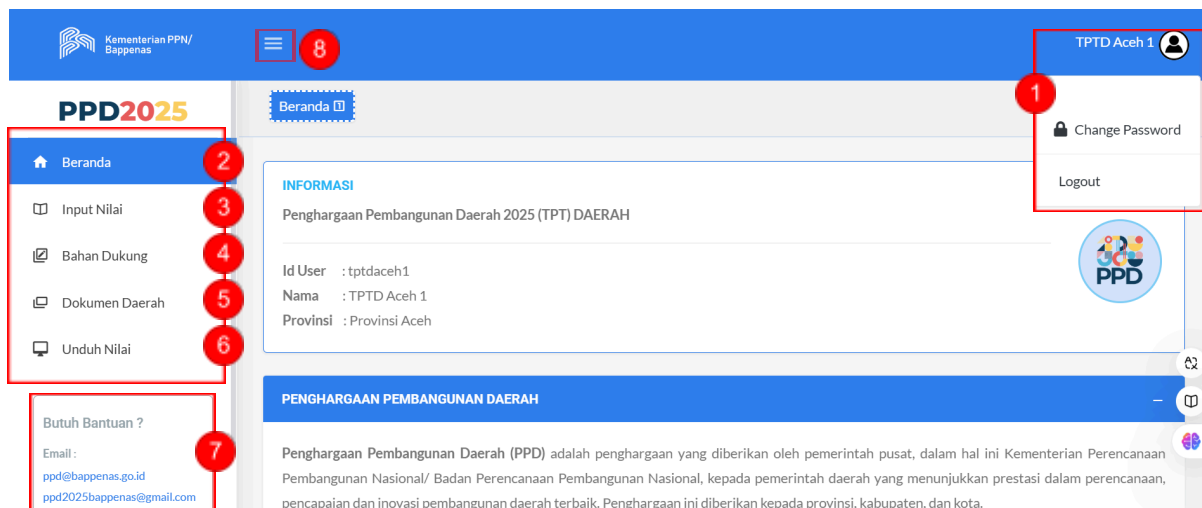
Kementerian PPN/ Bappenas

8

TPTD Aceh 1

1

Change Password

Logout

PPD2025

Beranda

Beranda 2

Input Nilai 3

Bahan Dukung 4

Dokumen Daerah 5

Unduh Nilai 6

Butuh Bantuan ?

Email :

ppd@bappenas.go.id

ppd2025bappenas@gmail.com

7

INFORMASI

Penghargaan Pembangunan Daerah 2025 (TPT) DAERAH

Id User : tptdaceh1
Nama : TPTD Aceh 1
Provinsi : Provinsi Aceh

PPD

PENGHARGAAN PEMBANGUNAN DAERAH

–

Penghargaan Pembangunan Daerah (PPD) adalah penghargaan yang diberikan oleh pemerintah pusat, dalam hal ini Kementerian Perencanaan Pembangunan Nasional/ Badan Perencanaan Pembangunan Nasional, kepada pemerintah daerah yang menunjukkan prestasi dalam perencanaan, pencapaian dan inovasi pembangunan daerah terbaik. Penghargaan ini diberikan kepada provinsi, kabupaten, dan kota.